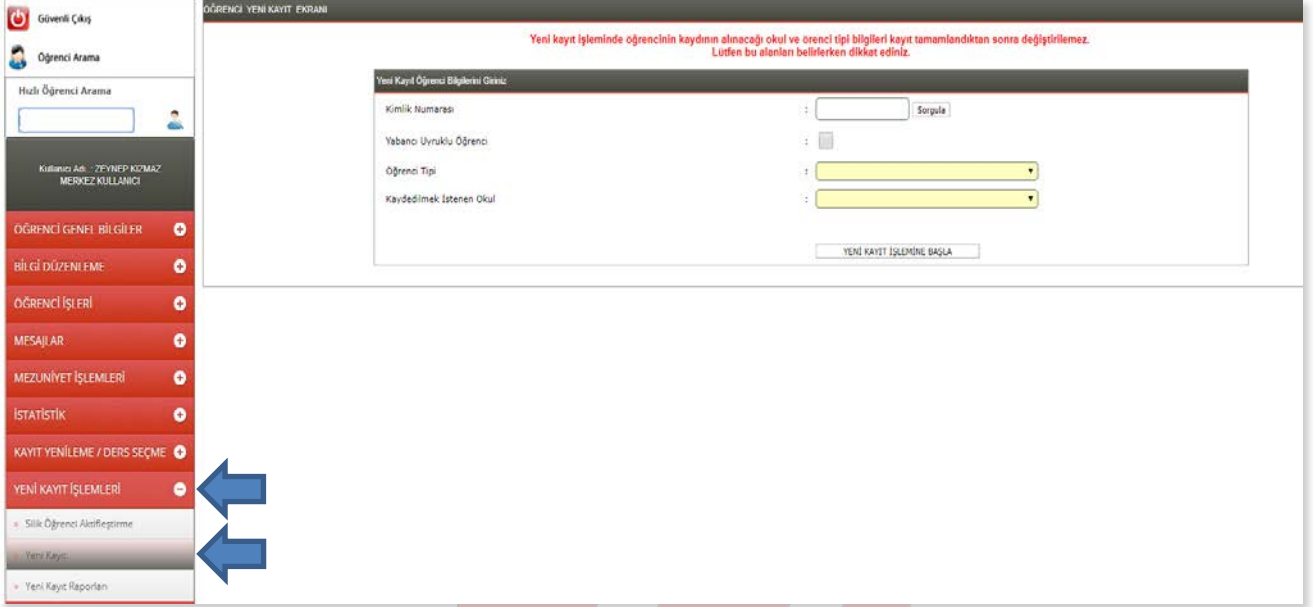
Güvenli Çıkış

Öğrenci Arama

Hızlı Öğrenci Arama

Kullanıcı Adı : ZEYNEP KIZMAZ
MERKEZ KULLANICI

ÖĞRENCİ GENEL BİLGİLER

BİLGİ DÜZENLEME

ÖĞRENCİ İŞLERİ

MESAJLAR

MEZUNİYET İŞLEMLERİ

İSTATİSTİK

KAYIT YENİLEME / DERS SEÇME

YENİ KAYIT İŞLEMLERİ

» Silik Öğrenci Aktifleştirme

» Yeni Kayıt

» Yeni Kayıt Raporları

ÖĞRENCİ YENİ KAYIT EKRANI

Yeni kayıt işleminde öğrencinin kaydının alınacağı okul ve örenci tipi bilgileri kayıt tamamlandıktan sonra değiştirilemez.
Lütfen bu alanları belirlerken dikkat ediniz.

Yeni Kayıt Öğrenci Bilgilerini Giriniz

Kimlik Numarası :
Sorgula

Yabancı Uyruklu Öğrenci :

Öğrenci Tipi :

Kaydedilmek İstenen Okul :

YENİ KAYIT İŞLEMİNE BAŞLA